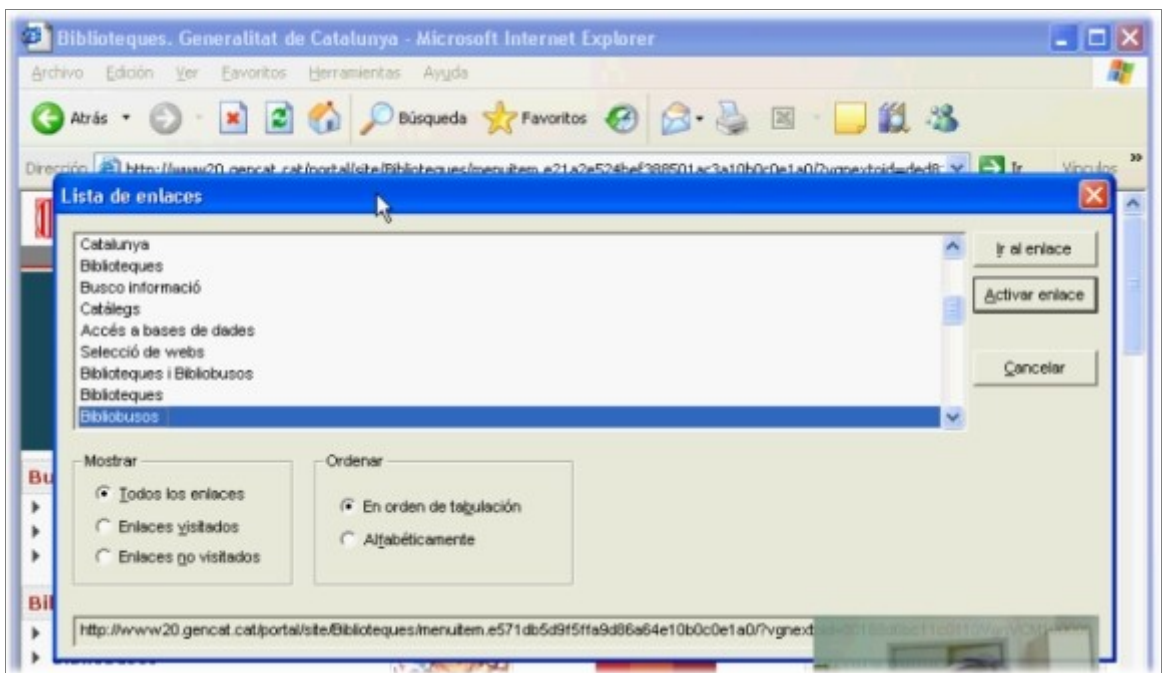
Biblioteques. Generalitat de Catalunya - Microsoft Internet Explorer

Archivo Edición Ver Favoritos Herramientas Ayuda

Atrás Búsqueda Favoritos

Dirección http://www20.gencat.cat/portal/site/Biblioteques/menuitem.e21a2e524bef388501ac3a10b0c0e1a0/?vgnextoid=ded8 Ir Vínculos

Lista de enlaces

Catalunya
Biblioteques
Busco informació
Catàlegs
Accés a bases de dades
Selecció de webs
Biblioteques i Bibliobusos
Biblioteques
Bibliobusos

Ir al enlace

Activar enlace

Cancelar

Mostrar
Todos los enlaces
Enlaces visitados
Enlaces no visitados

Ordenar
En orden de tabulación
Alfabéticamente

http://www20.gencat.cat/portal/site/Biblioteques/menuitem.e571db5d9f5ffa9d86a64e10b0c0e1a0/?vgnext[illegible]

Bu

Bi